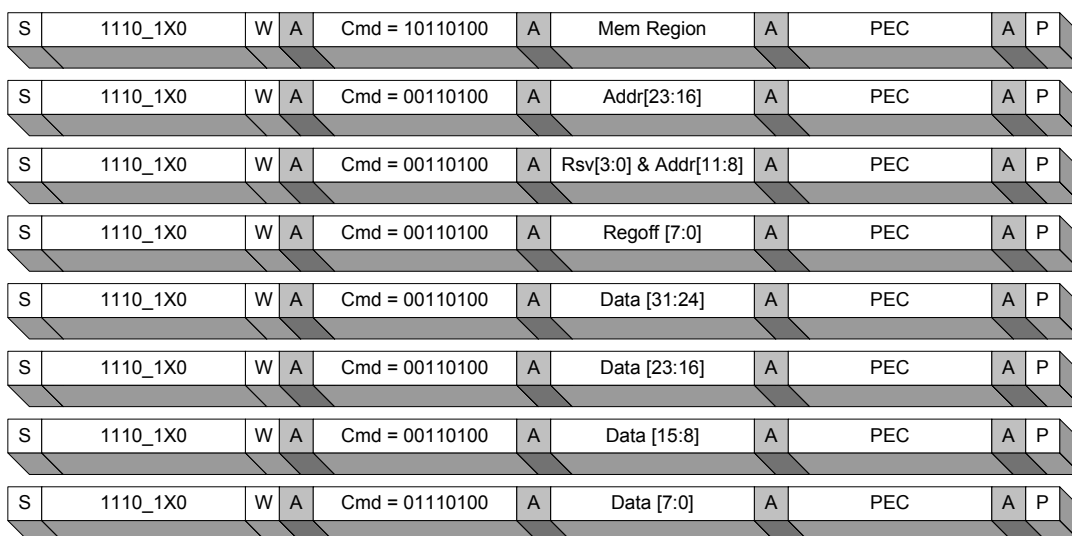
| S | 1110_1X0 | W | A | Cmd = 10110100 | A | Mem Region | A | PEC | A | P |
|---|---|---|---|---|---|---|---|---|---|---|
| S | 1110_1X0 | W | A | Cmd = 00110100 | A | Addr[23:16] | A | PEC | A | P |
| S | 1110_1X0 | W | A | Cmd = 00110100 | A | Rsv[3:0] & Addr[11:8] | A | PEC | A | P |
| S | 1110_1X0 | W | A | Cmd = 00110100 | A | Regoff [7:0] | A | PEC | A | P |
| S | 1110_1X0 | W | A | Cmd = 00110100 | A | Data [31:24] | A | PEC | A | P |
| S | 1110_1X0 | W | A | Cmd = 00110100 | A | Data [23:16] | A | PEC | A | P |
| S | 1110_1X0 | W | A | Cmd = 00110100 | A | Data [15:8] | A | PEC | A | P |
| S | 1110_1X0 | W | A | Cmd = 01110100 | A | Data [7:0] | A | PEC | A | P |